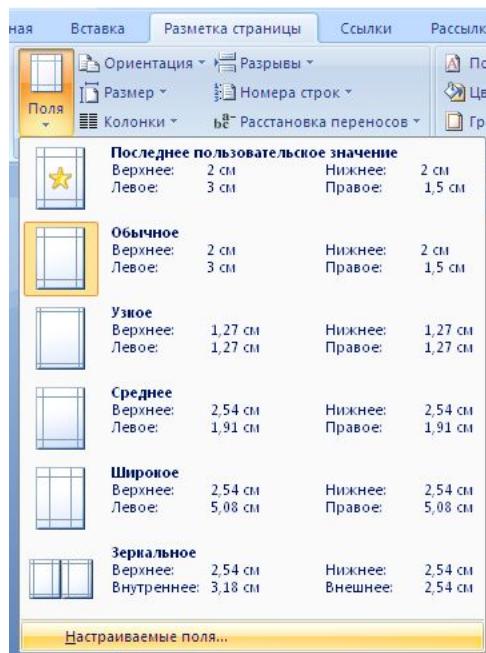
ная Вставка Разметка страницы Ссылки Рассылк

Поля

Ориентация ▾ Разрывы ▾

Размер ▾ Номера строк ▾

Колонки ▾ Расстановка переносов ▾

По

Цв

Гр

**Последнее пользовательское значение**

| | | | |
|---|---|---|---|
| Верхнее: | 2 см | Нижнее: | 2 см |
| Левое: | 3 см | Правое: | 1,5 см |

**Обычное**

| | | | |
|---|---|---|---|
| Верхнее: | 2 см | Нижнее: | 2 см |
| Левое: | 3 см | Правое: | 1,5 см |

**Узкое**

| | | | |
|---|---|---|---|
| Верхнее: | 1,27 см | Нижнее: | 1,27 см |
| Левое: | 1,27 см | Правое: | 1,27 см |

**Среднее**

| | | | |
|---|---|---|---|
| Верхнее: | 2,54 см | Нижнее: | 2,54 см |
| Левое: | 1,91 см | Правое: | 1,91 см |

**Широкое**

| | | | |
|---|---|---|---|
| Верхнее: | 2,54 см | Нижнее: | 2,54 см |
| Левое: | 5,08 см | Правое: | 5,08 см |

**Зеркальное**

| | | | |
|---|---|---|---|
| Верхнее: | 2,54 см | Нижнее: | 2,54 см |
| Внутреннее: | 3,18 см | Внешнее: | 2,54 см |

Настраиваемые поля...